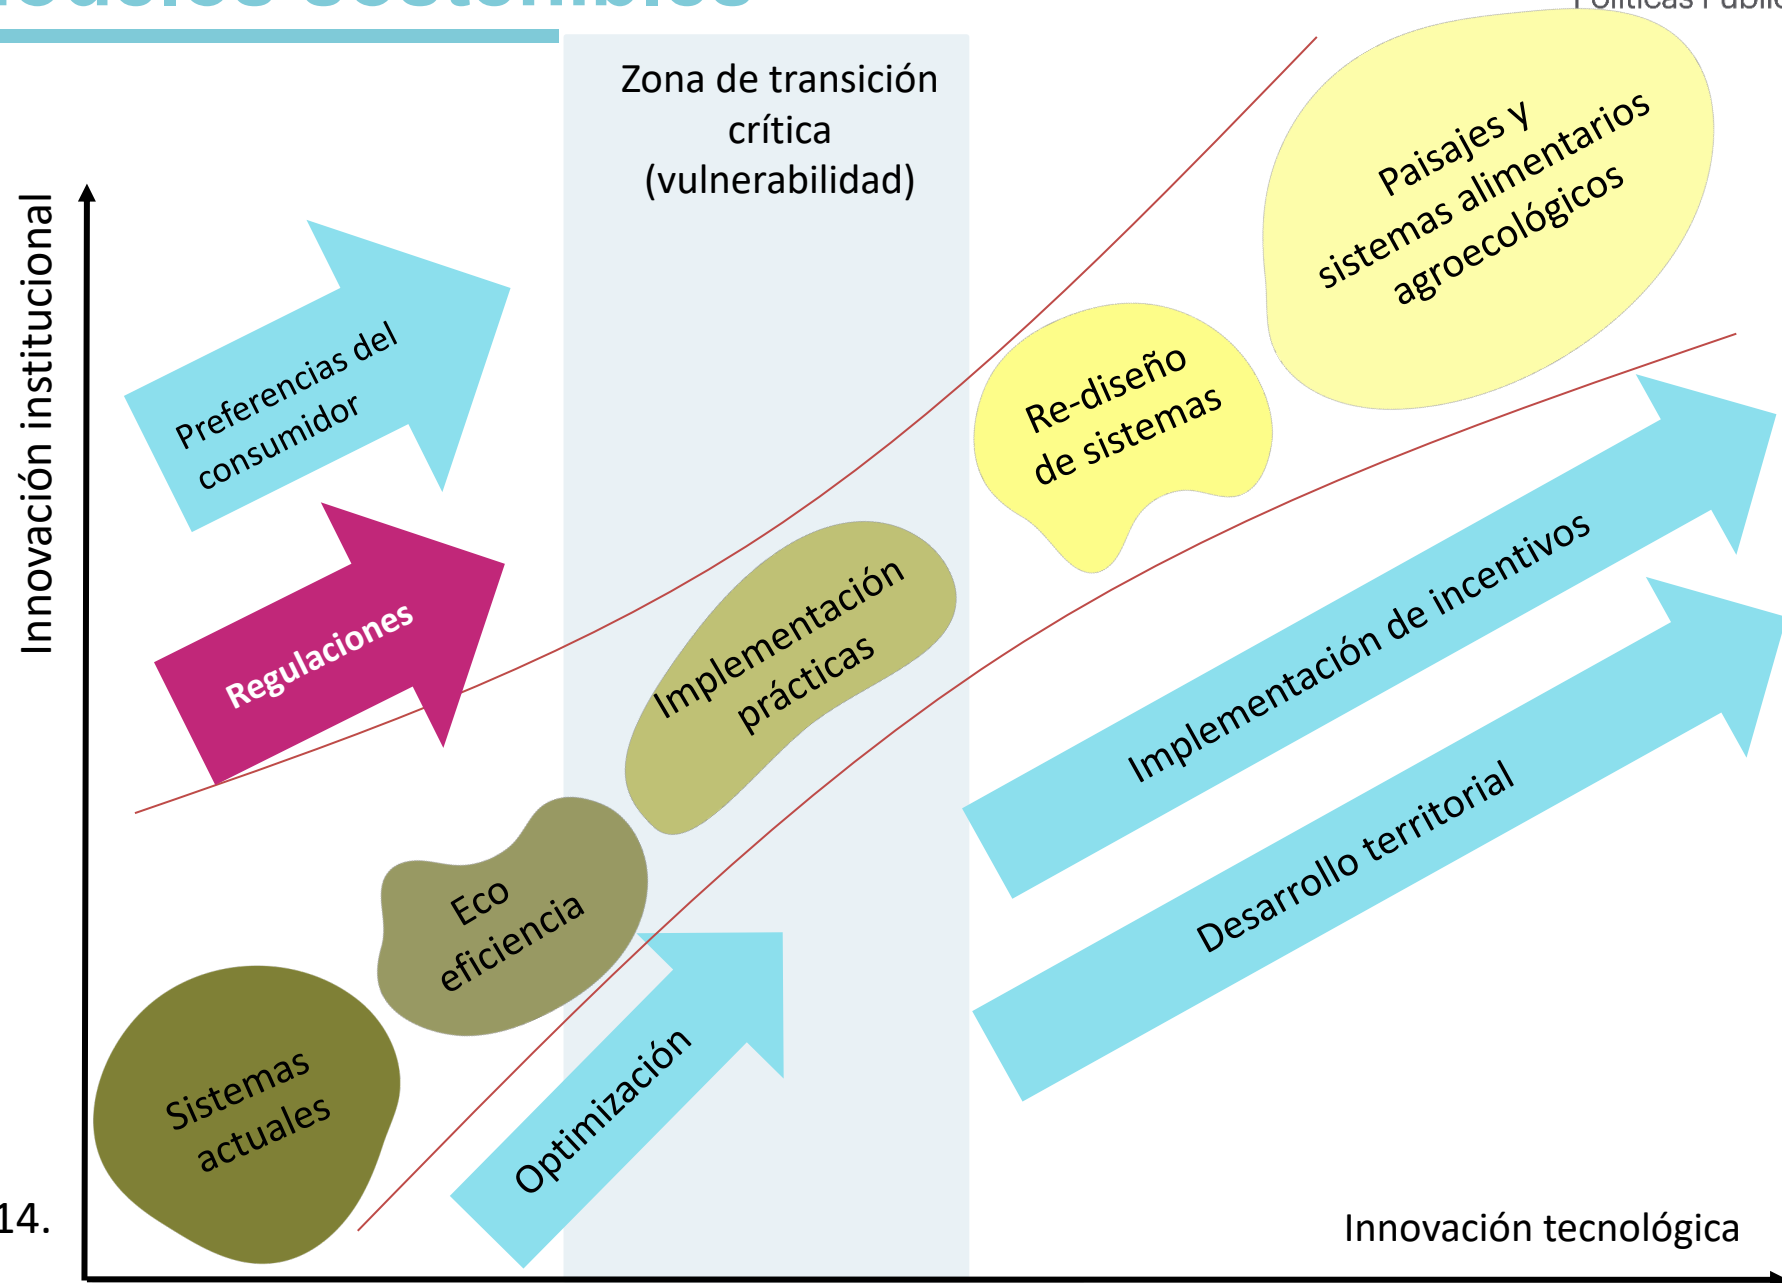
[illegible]

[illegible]

Zona de transición crítica (vulnerabilidad)

Innovación institucional

Paisajes y sistemas alimentarios agroecológicos

Preferencias del consumidor

Re-diseño de sistemas

Regulaciones

Implementación prácticas

Implementación de incentivos

Eco eficiencia

Desarrollo territorial

Sistemas actuales

Optimización

14.

Innovación tecnológica